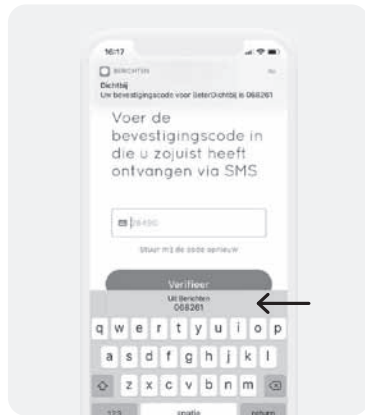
16:17

BERICHTEN nu

Dichtbij

Uw bevestigingscode voor BeterDichtbij is 068261

Voer de bevestigingscode in die u zojuist heeft ontvangen via SMS

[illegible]

Stuur mij de code opnieuw

Verifieer

Uit Berichten
068261

q w e r t y u i o p
a s d f g h j k l
z x c v b n m

123 spatie return